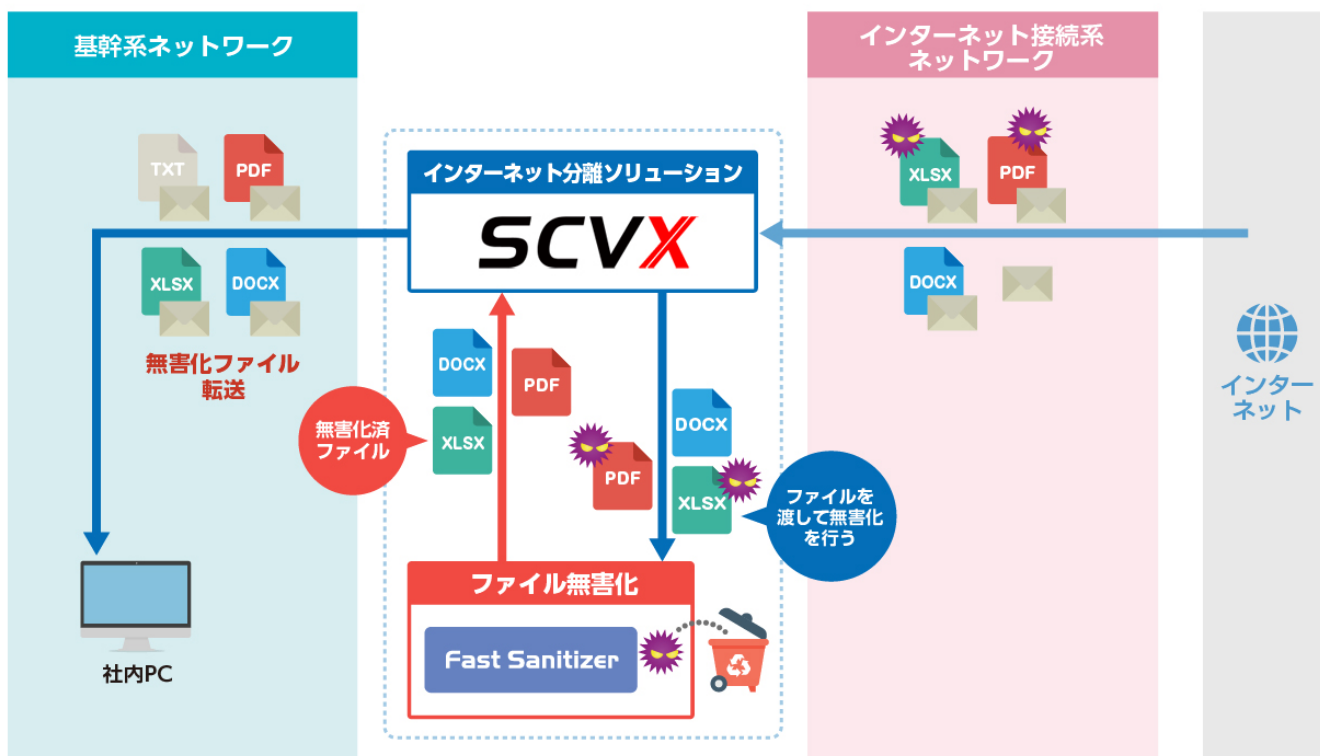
基幹系ネットワーク

TXT
PDF
XLSX
DOCX

無害化ファイル転送

社内PC

インターネット分離ソリューション

SCVX

DOCX
PDF
無害化済ファイル
XLSX
PDF
DOCX
XLSX
ファイルを渡して無害化を行う

ファイル無害化

Fast Sanitizer

インターネット接続系ネットワーク

XLSX
PDF
DOCX

インターネット